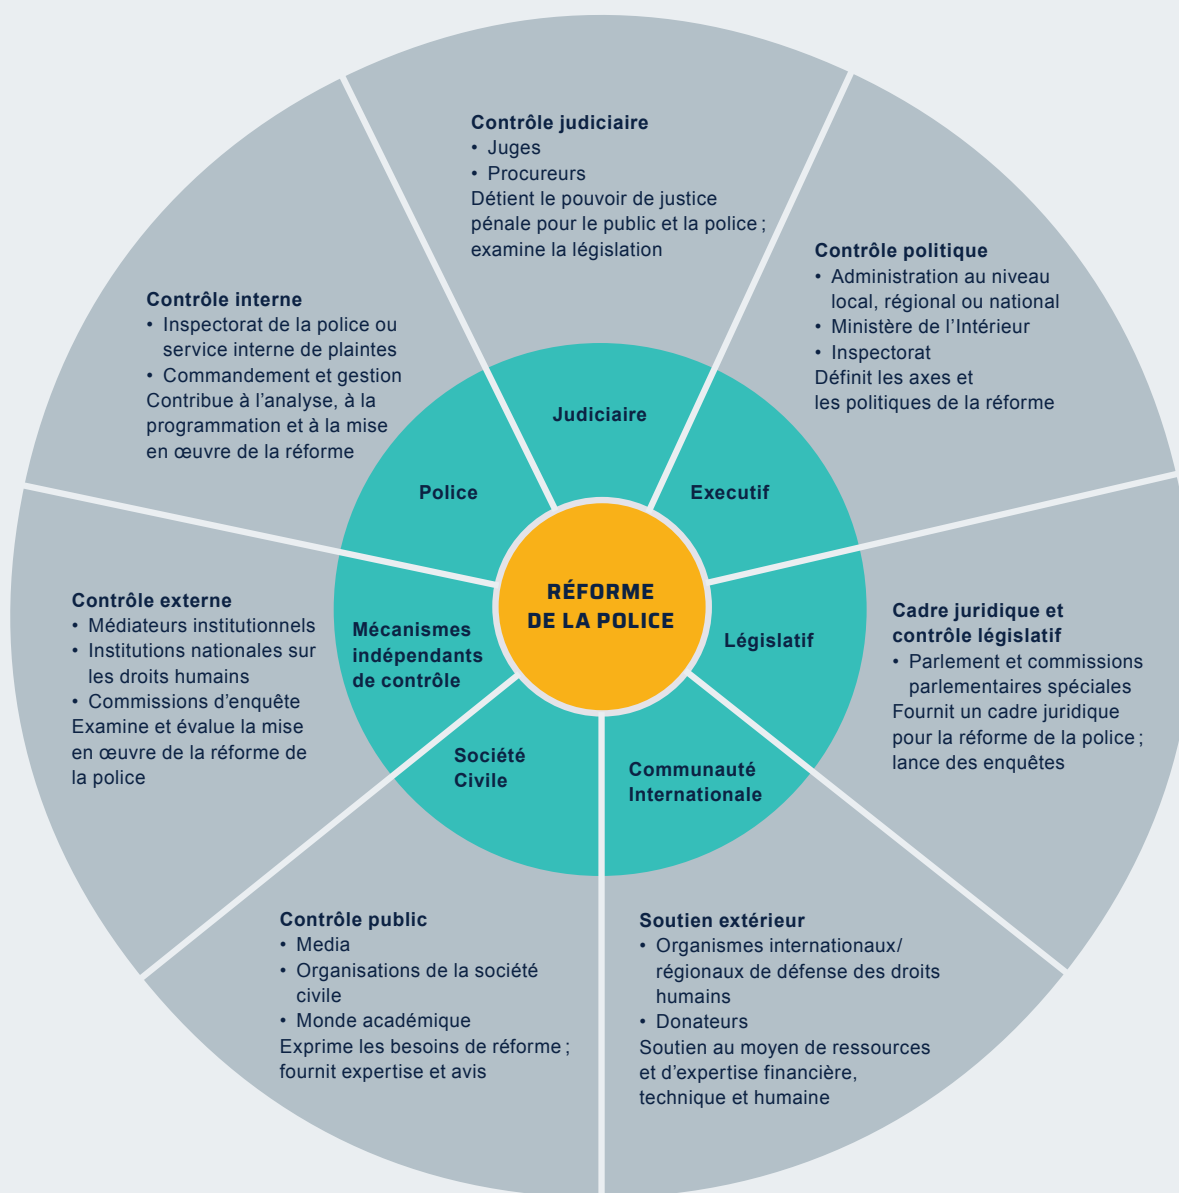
Contrôle judiciaire
• Juges
• Procureurs
Détient le pouvoir de justice pénale pour le public et la police ; examine la législation

Contrôle politique
• Administration au niveau local, régional ou national
• Ministère de l'Intérieur
• Inspectorat
Définit les axes et les politiques de la réforme

Contrôle interne
• Inspectorat de la police ou service interne de plaintes
• Commandement et gestion
Contribue à l'analyse, à la programmation et à la mise en œuvre de la réforme

Judiciaire

Police

Executif

RÉFORME DE LA POLICE

Mécanismes indépendants de contrôle

Législatif

Société Civile

Communauté Internationale

Contrôle externe
• Médiateurs institutionnels
• Institutions nationales sur les droits humains
• Commissions d'enquête
Examine et évalue la mise en œuvre de la réforme de la police

Cadre juridique et contrôle législatif
• Parlement et commissions parlementaires spéciales
Fournit un cadre juridique pour la réforme de la police ; lance des enquêtes

Contrôle public
• Media
• Organisations de la société civile
• Monde académique
Exprime les besoins de réforme ; fournit expertise et avis

Soutien extérieur
• Organismes internationaux/ régionaux de défense des droits humains
• Donateurs
Soutien au moyen de ressources et d'expertise financière, technique et humaine